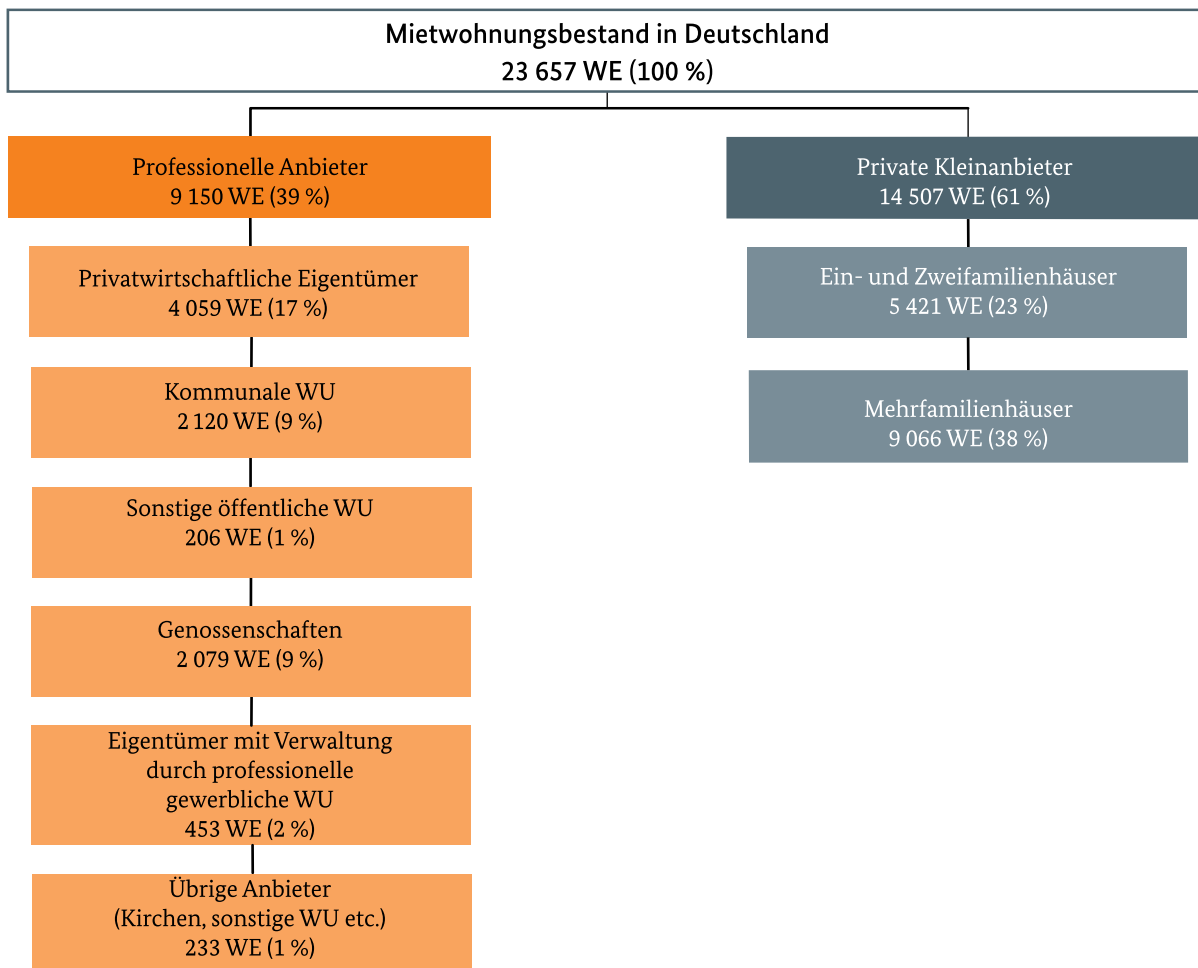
Mietwohnungsbestand in Deutschland
23 657 WE (100 %)

Professionelle Anbieter
9 150 WE (39 %)

Privatwirtschaftliche Eigentümer
4 059 WE (17 %)

Kommunale WU
2 120 WE (9 %)

Sonstige öffentliche WU
206 WE (1 %)

Genossenschaften
2 079 WE (9 %)

Eigentümer mit Verwaltung durch professionelle gewerbliche WU
453 WE (2 %)

Übrige Anbieter
(Kirchen, sonstige WU etc.)
233 WE (1 %)

Private Kleinanbieter
14 507 WE (61 %)

Ein- und Zweifamilienhäuser
5 421 WE (23 %)

Mehrfamilienhäuser
9 066 WE (38 %)